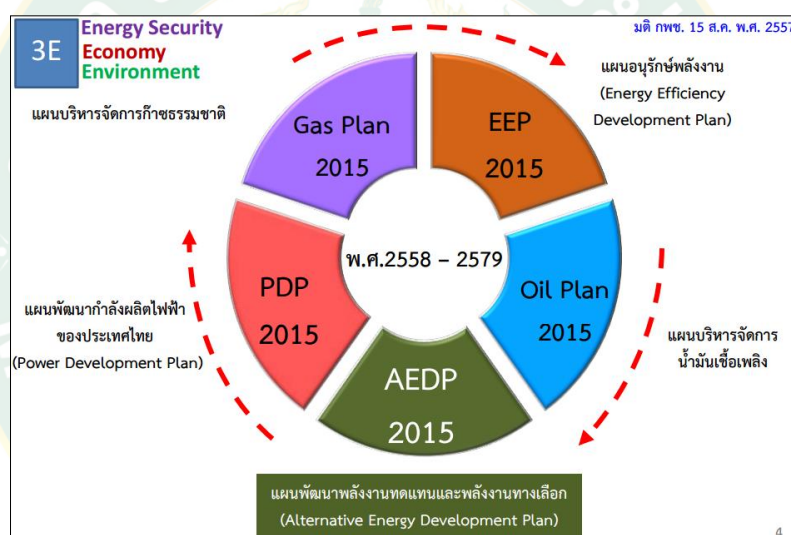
3E
Energy Security
Economy
Environment

มติ กพช. 15 ส.ค. พ.ศ. 2557

แผนบริหารจัดการก๊าซธรรมชาติ

Gas Plan 2015

EEP 2015

แผนอนุรักษ์พลังงาน (Energy Efficiency Development Plan)

พ.ศ.2558 – 2579

PDP 2015

Oil Plan 2015

AEDP 2015

แผนพัฒนากำลังผลิตไฟฟ้าของประเทศไทย (Power Development Plan)

แผนบริหารจัดการน้ำมันเชื้อเพลิง

แผนพัฒนาพลังงานทดแทนและพลังงานทางเลือก (Alternative Energy Development Plan)

4